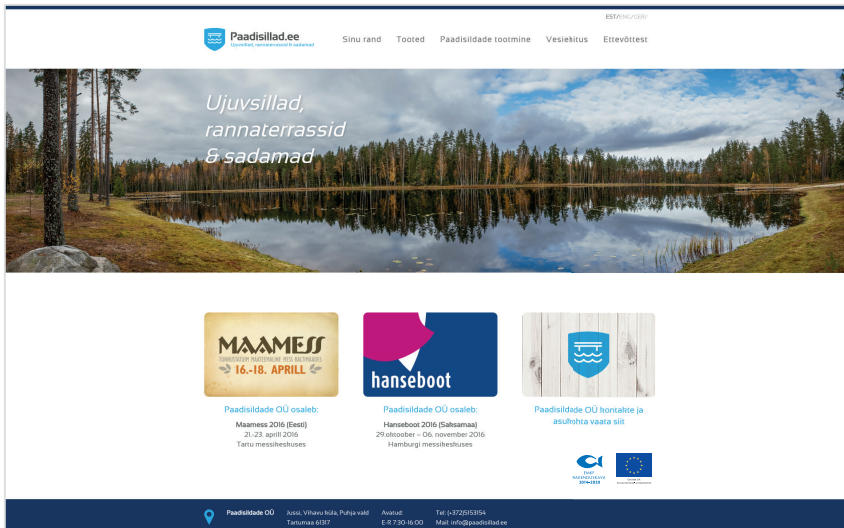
EST/ENG/GER

Paadisillad.ee
Ujuvsillad, rannaterrassid & sadamad

Sinu rand Tooted Paadisildade tootmine Vesiehitus Ettevõttest

Ujuvsillad, rannaterrassid & sadamad

MAAMESS
TUNNUSTATUM MAATEEMALINE MESS BALTIMAADES
16.-18. APRILL

hanseboot

Paadisildade OÜ osaleb:
Maamess 2016 (Eesti)
21.-23. aprill 2016
Tartu messikeskuses

Paadisildade OÜ osaleb:
Hanseboot 2016 (Saksamaa)
29.oktoober – 06. november 2016
Hamburgi messikeskuses

Paadisildade OÜ kontakte ja asukohta vaata siit

EMKF
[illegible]
2014-2020

Paadisildade OÜ Jussi, Vihavu küla, Puhja vald Tartumaa 61317

Avatud:
E-R 7:30-16:00

Tel: (+372)5151354
Mail: info@paadisillad.ee